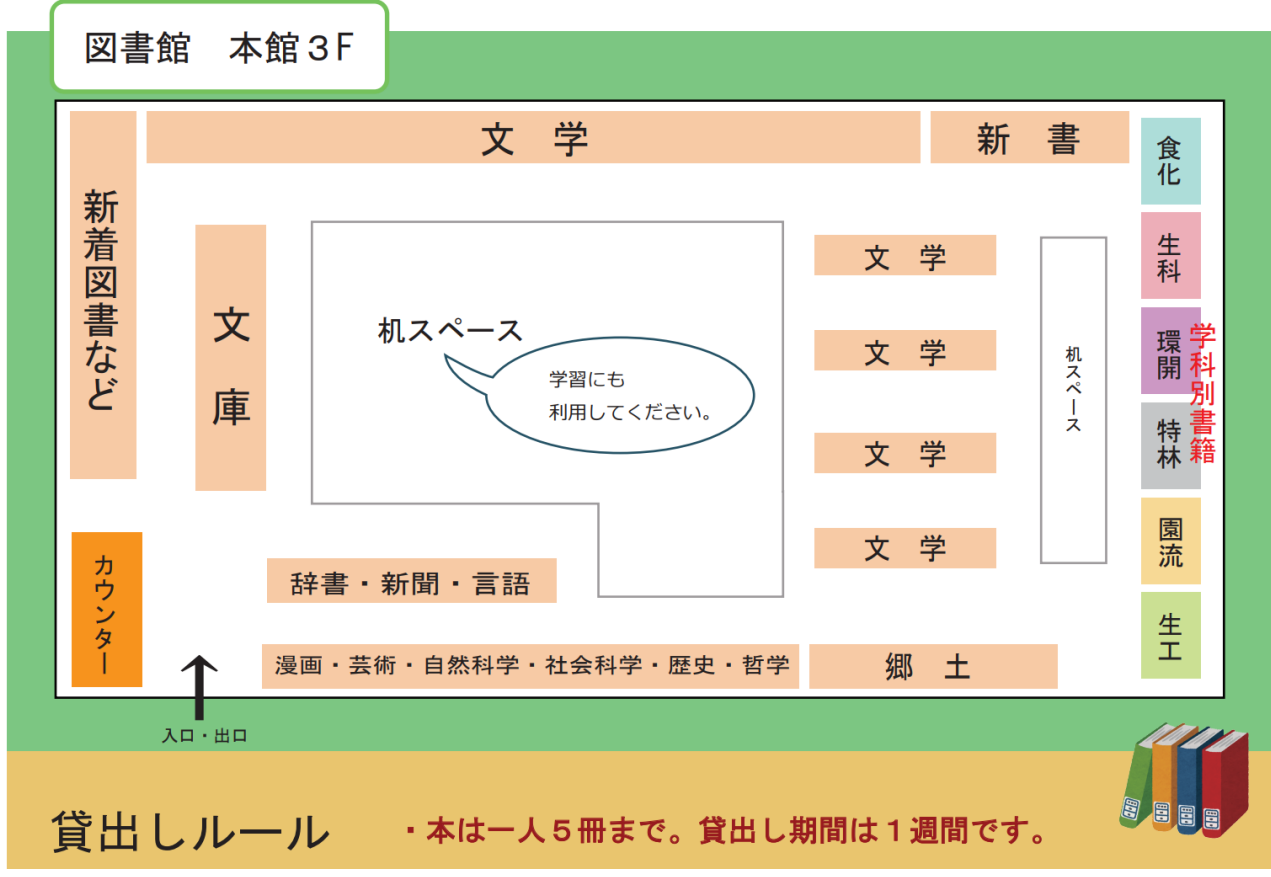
図書館　本館３F

文　学

新　書

食化

生科

環開

学科別書籍

特林

園流

生工

新着図書など

文庫

机スペース

学習にも
利用してください。

文　学

文　学

文　学

文　学

机スペース

カウンター

辞書・新聞・言語

漫画・芸術・自然科学・社会科学・歴史・哲学

郷　土

入口・出口

貸出しルール

・本は一人５冊まで。貸出し期間は１週間です。